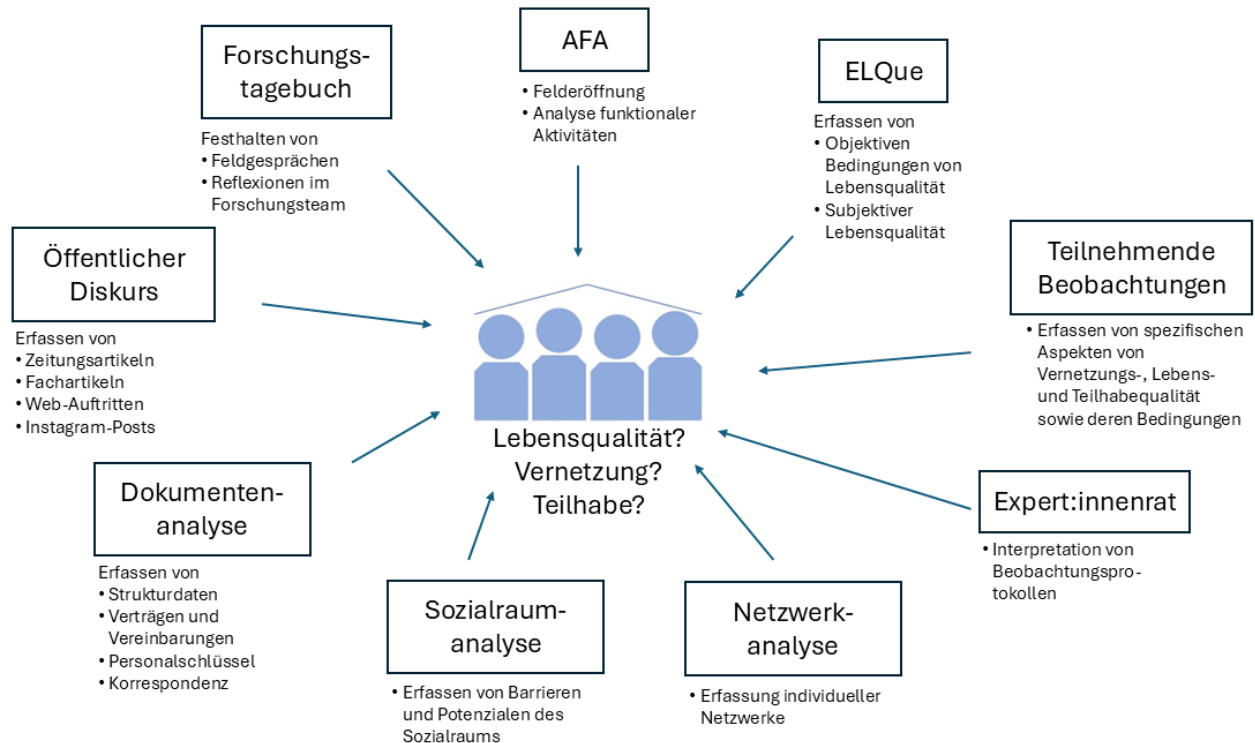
Forschungstagebuch

Festhalten von
• Feldgesprächen
• Reflexionen im Forschungsteam

AFA

• Felderöffnung
• Analyse funktionaler Aktivitäten

ELQue

Erfassen von
• Objektiven Bedingungen von Lebensqualität
• Subjektiver Lebensqualität

Öffentlicher Diskurs

Erfassen von
• Zeitungsartikeln
• Fachartikeln
• Web-Auftritten
• Instagram-Posts

Teilnehmende Beobachtungen

• Erfassen von spezifischen Aspekten von Vernetzungs-, Lebens- und Teilhabequalität sowie deren Bedingungen

Lebensqualität?
Vernetzung?
Teilhabe?

Dokumentenanalyse

Erfassen von
• Strukturdaten
• Verträgen und Vereinbarungen
• Personalschlüssel
• Korrespondenz

Expert:innenrat

• Interpretation von Beobachtungsprotokollen

Sozialraumanalyse

• Erfassen von Barrieren und Potenzialen des Sozialraums

Netzwerkanalyse

• Erfassung individueller Netzwerke